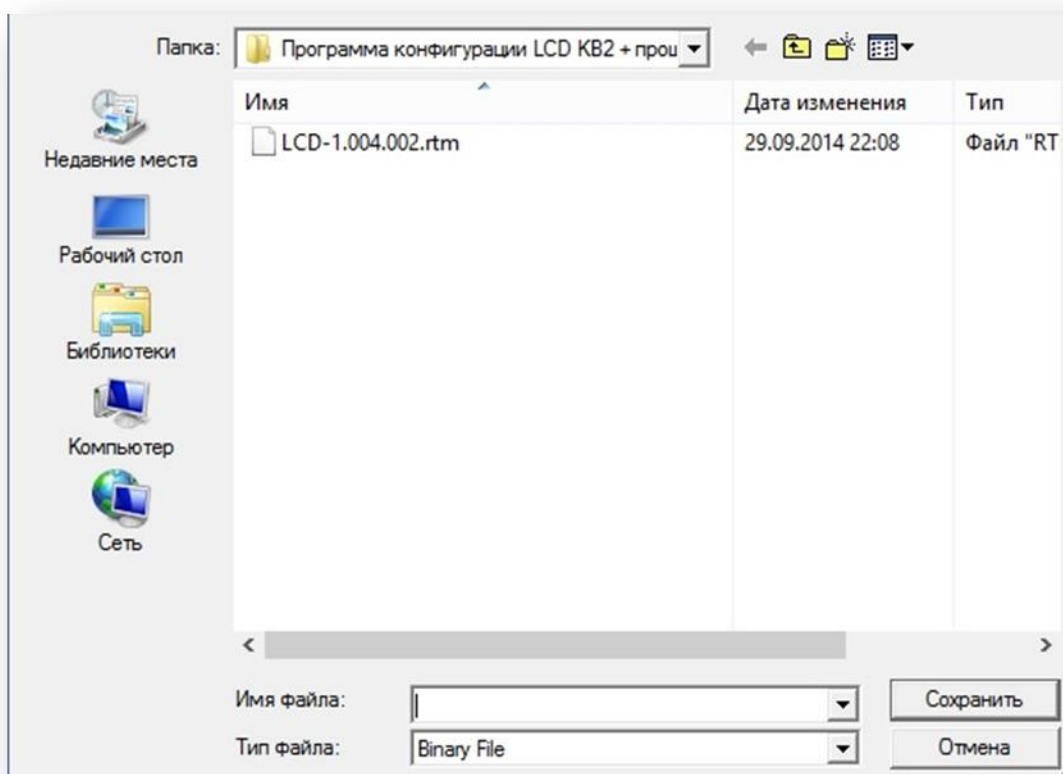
Папка: Программа конфигурации LCD KB2 + прош

Недавние места
Рабочий стол
Библиотеки
Компьютер
Сеть

| Имя | Дата изменения | Тип |
|---|---|---|
| LCD-1.004.002.rtm | 29.09.2014 22:08 | Файл "RT |

Имя файла:
Тип файла: Binary File

Сохранить
Отмена